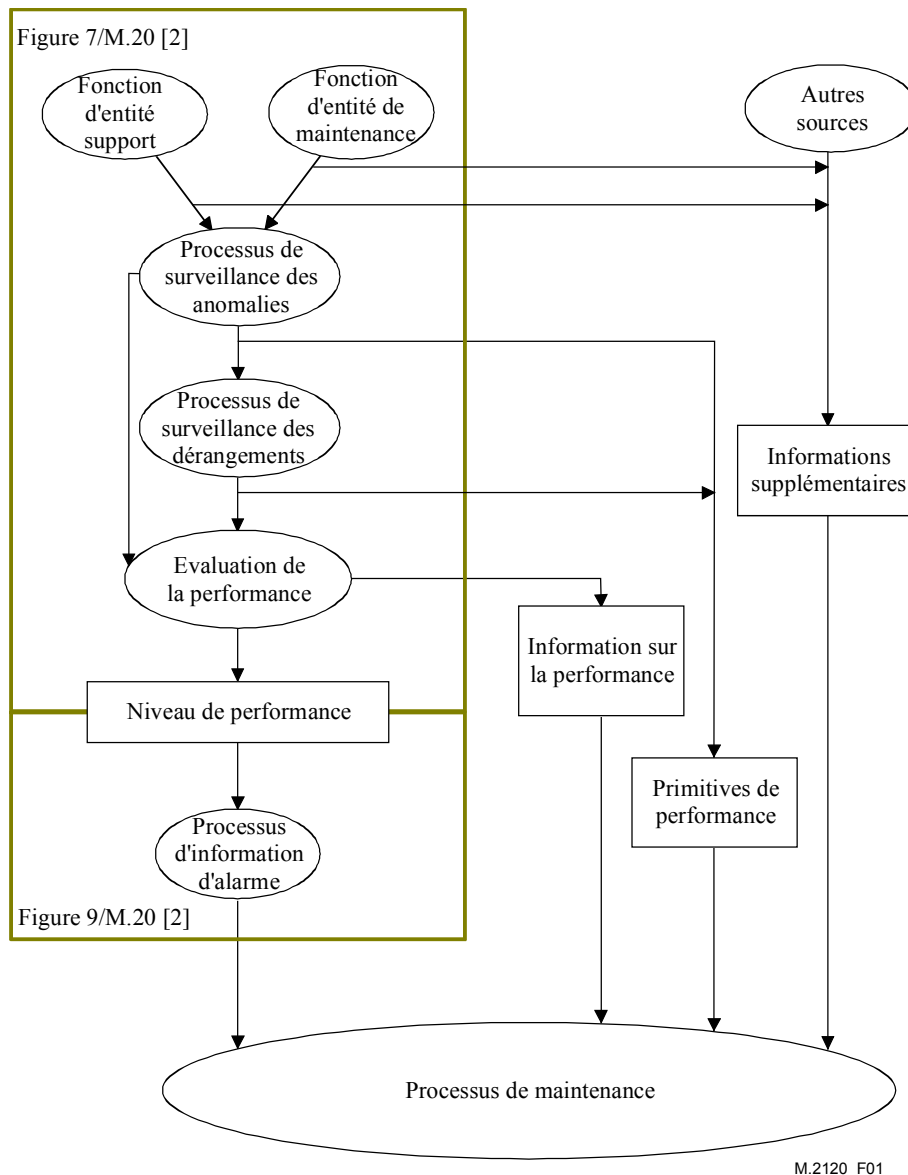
Figure 7/M.20 [2]

Fonction d'entité support

Fonction d'entité de maintenance

Autres sources

Processus de surveillance des anomalies

Processus de surveillance des dérangements

Informations supplémentaires

Evaluation de la performance

Information sur la performance

Niveau de performance

Primitives de performance

Processus d'information d'alarme

Figure 9/M.20 [2]

Processus de maintenance

M.2120_F01